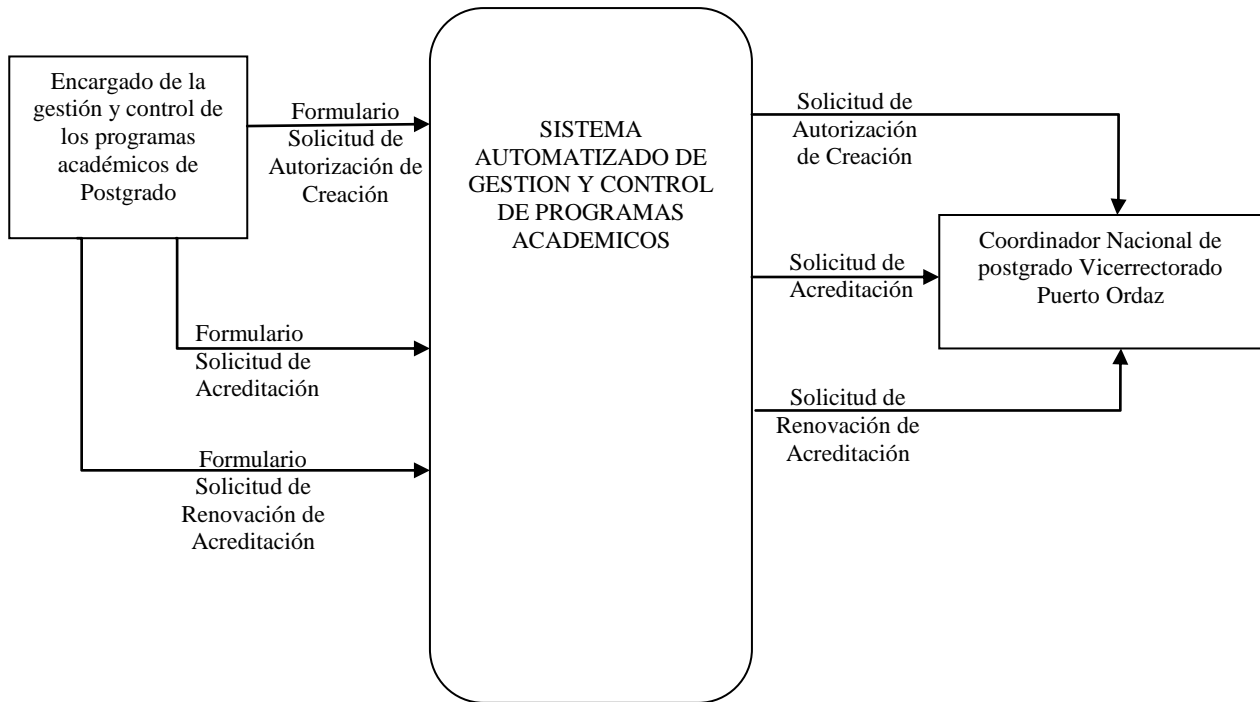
Encargado de la gestión y control de los programas académicos de Postgrado

Formulario Solicitud de Autorización de Creación

Formulario Solicitud de Acreditación

Formulario Solicitud de Renovación de Acreditación

SISTEMA AUTOMATIZADO DE GESTION Y CONTROL DE PROGRAMAS ACADEMICOS

Solicitud de Autorización de Creación

Solicitud de Acreditación

Solicitud de Renovación de Acreditación

Coordinador Nacional de postgrado Vicerrectorado Puerto Ordaz